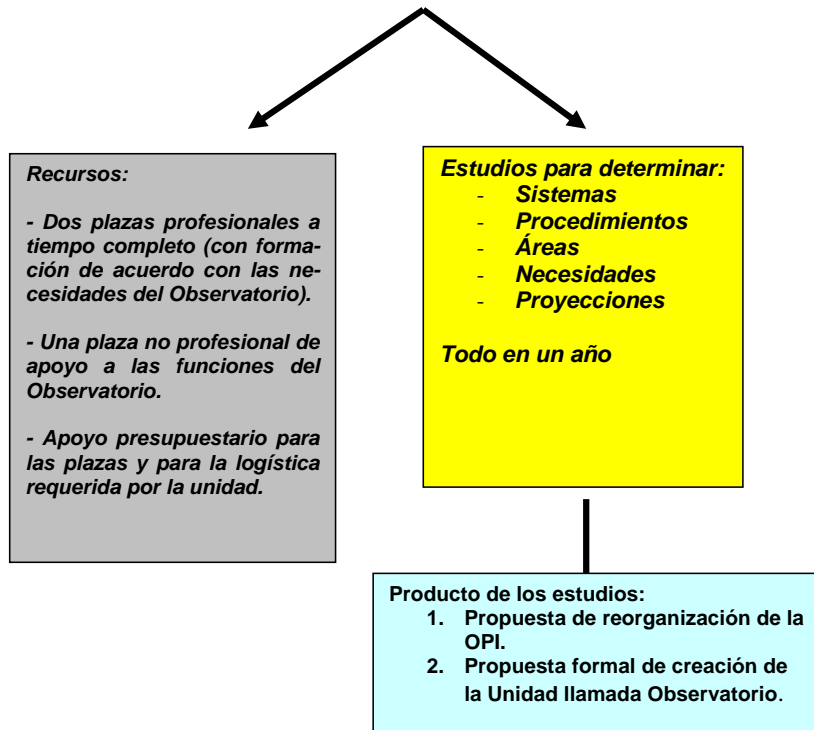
Recursos:

- Dos plazas profesionales a tiempo completo (con formación de acuerdo con las necesidades del Observatorio).

- Una plaza no profesional de apoyo a las funciones del Observatorio.

- Apoyo presupuestario para las plazas y para la logística requerida por la unidad.

Estudios para determinar:
- Sistemas
- Procedimientos
- Áreas
- Necesidades
- Proyecciones

Todo en un año

Producto de los estudios:
1. Propuesta de reorganización de la OPI.
2. Propuesta formal de creación de la Unidad llamada Observatorio.